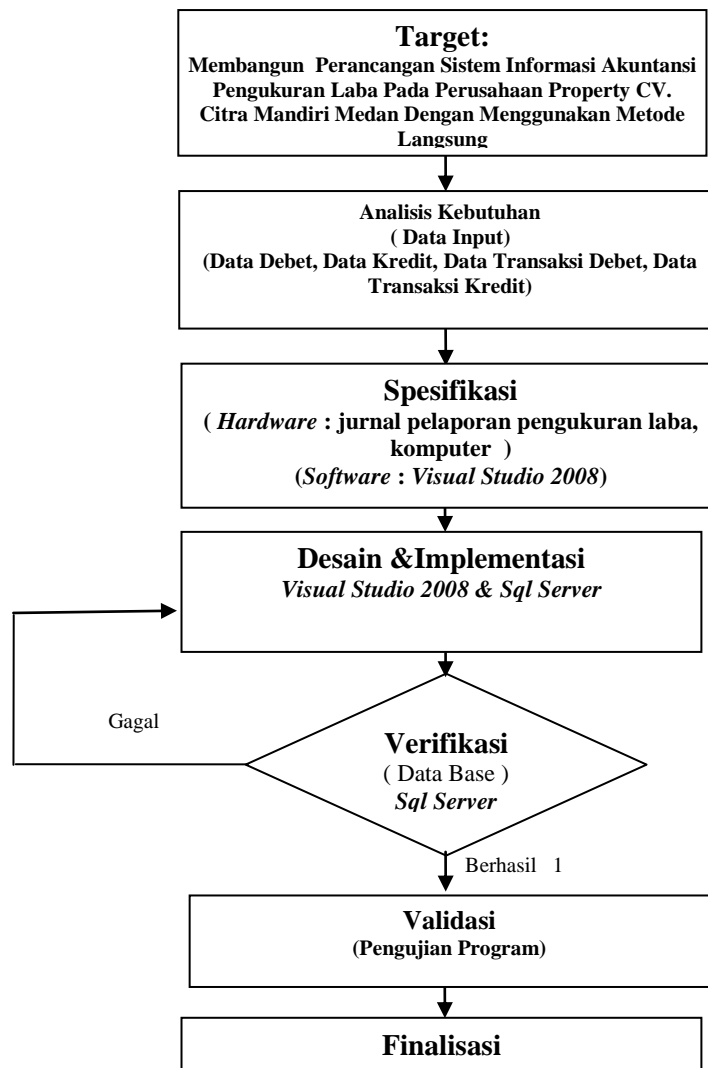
**Target:**
Membangun Perancangan Sistem Informasi Akuntansi Pengukuran Laba Pada Perusahaan Property CV. Citra Mandiri Medan Dengan Menggunakan Metode Langsung

Analisis Kebutuhan
( Data Input)
(Data Debet, Data Kredit, Data Transaksi Debet, Data Transaksi Kredit)

Spesifikasi
( *Hardware* : jurnal pelaporan pengukuran laba, komputer )
(*Software* : *Visual Studio 2008*)

Desain &Implementasi
*Visual Studio 2008 & Sql Server*

Gagal

Verifikasi
( Data Base )
*Sql Server*

Berhasil 1

Validasi
(Pengujian Program)

Finalisasi